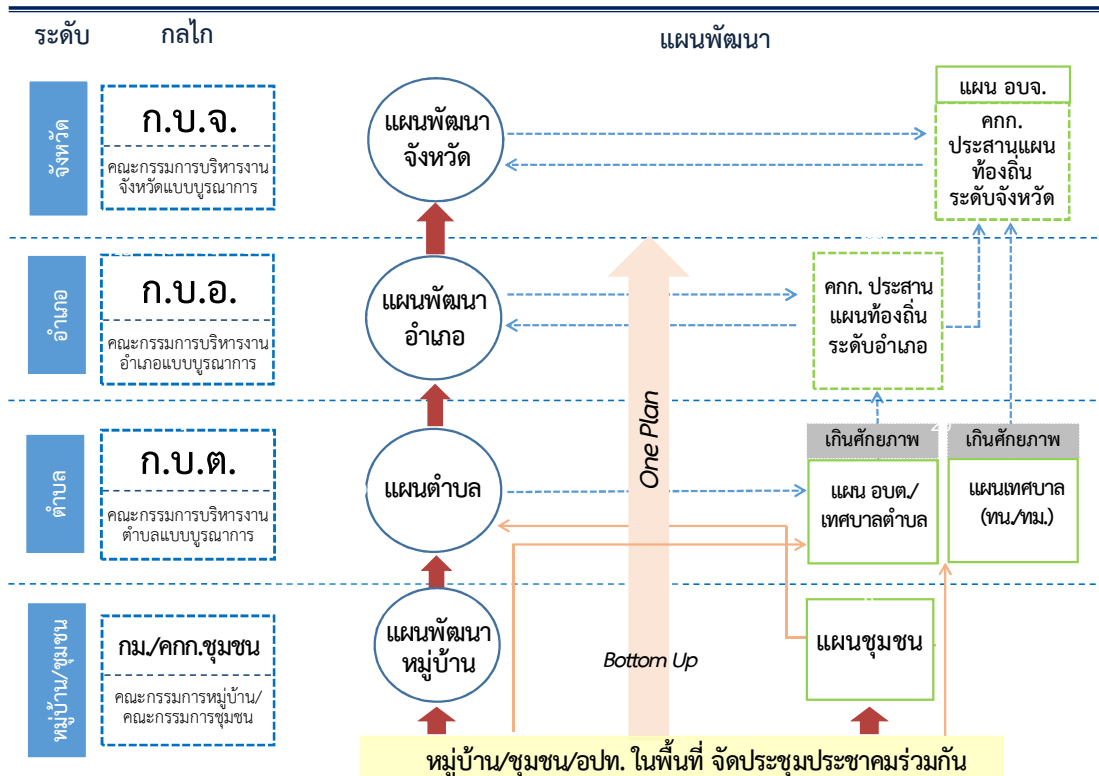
ระดับ

กลไก

แผนพัฒนา

จังหวัด

ก.บ.จ.

คณะกรรมการบริหารงานจังหวัดแบบบูรณาการ

แผนพัฒนาจังหวัด

แผน อบจ.

คกก. ประสานแผนท้องถิ่นระดับจังหวัด

อำเภอ

ก.บ.อ.

คณะกรรมการบริหารงานอำเภอแบบบูรณาการ

แผนพัฒนาอำเภอ

คกก. ประสานแผนท้องถิ่นระดับอำเภอ

One Plan

ตำบล

ก.บ.ต.

คณะกรรมการบริหารงานตำบลแบบบูรณาการ

แผนตำบล

เกินศักยภาพ

แผน อบต./เทศบาลตำบล

เกินศักยภาพ

แผนเทศบาล (ทน./ทม.)

หมู่บ้าน/ชุมชน

กม./คกก.ชุมชน

คณะกรรมการหมู่บ้าน/คณะกรรมการชุมชน

แผนพัฒนาหมู่บ้าน

Bottom Up

แผนชุมชน

หมู่บ้าน/ชุมชน/อปท. ในพื้นที่ จัดประชุมประชาคมร่วมกัน